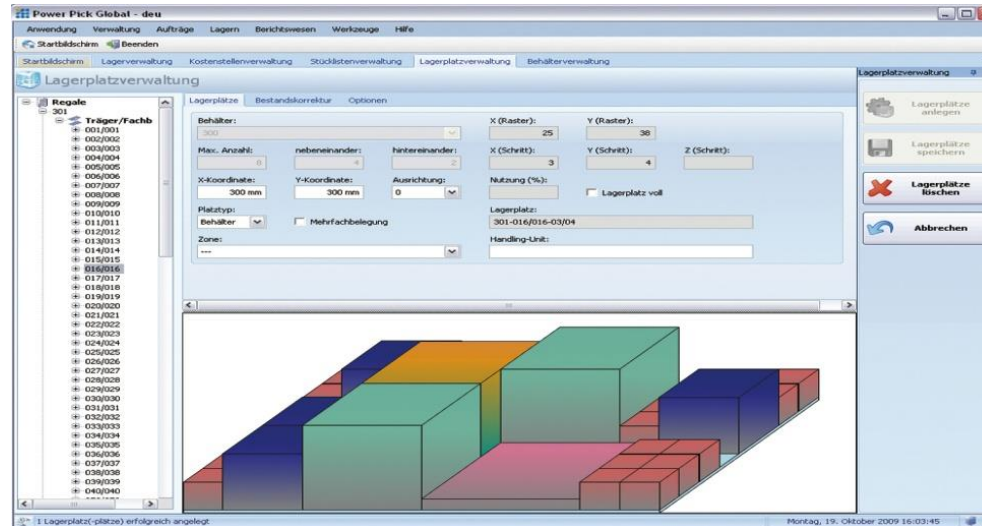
Power Pick Global - deu

Anwendung Verwaltung Aufträge Lagern Berichtswesen Werkzeuge Hilfe

Startbildschirm Beenden

Startbildschirm Lagerverwaltung Kostenstellenverwaltung Stücklistenverwaltung Lagerplatzverwaltung Behälterverwaltung

Lagerplatzverwaltung

Regale
301
Träger/Fachb
001/001
002/002
003/003
004/004
005/005
006/006
007/007
008/008
009/009
010/010
011/011
012/012
013/013
014/014
015/015
016/016
017/017
018/018
019/019
020/020
021/021
022/022
023/023
024/024
025/025
026/026
027/027
028/028
029/029
030/030
031/031
032/032
033/033
034/034
035/035
036/036
037/037
038/038
039/039
040/040

Lagerplätze Bestandskorrektur Optionen

Behälter:
300
X (Raster): 25
Y (Raster): 38
Max. Anzahl: 8
nebeneinander: 4
hintereinander: 2
X (Schritt): 3
Y (Schritt): 4
Z (Schritt):
X-Koordinate: 300 mm
Y-Koordinate: 300 mm
Ausrichtung: 0
Nutzung (%):
Lagerplatz voll
Platztyp: Behälter
Mehrfachbelegung
Lagerplatz: 301-016/016-03/04
Zone: ---
Handling-Unit:

Lagerplatzverwaltung

Lagerplätze anlegen

Lagerplätze speichern

Lagerplätze löschen

Abbrechen

1 Lagerplatz(-plätze) erfolgreich angelegt

Montag, 19. Oktober 2009 16:03:45